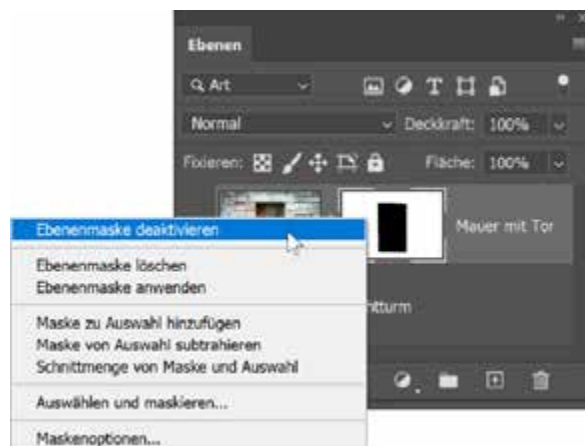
Ebenen

Art

Normal

Deckkraft: 100%

Fixieren:

Fläche: 100%

Mauer mit Tor

itturm

Ebenenmaske deaktivieren

Ebenenmaske löschen
Ebenenmaske anwenden

Maske zu Auswahl hinzufügen
Maske von Auswahl subtrahieren
Schnittmenge von Maske und Auswahl

Auswählen und maskieren...

Maskenoptionen...